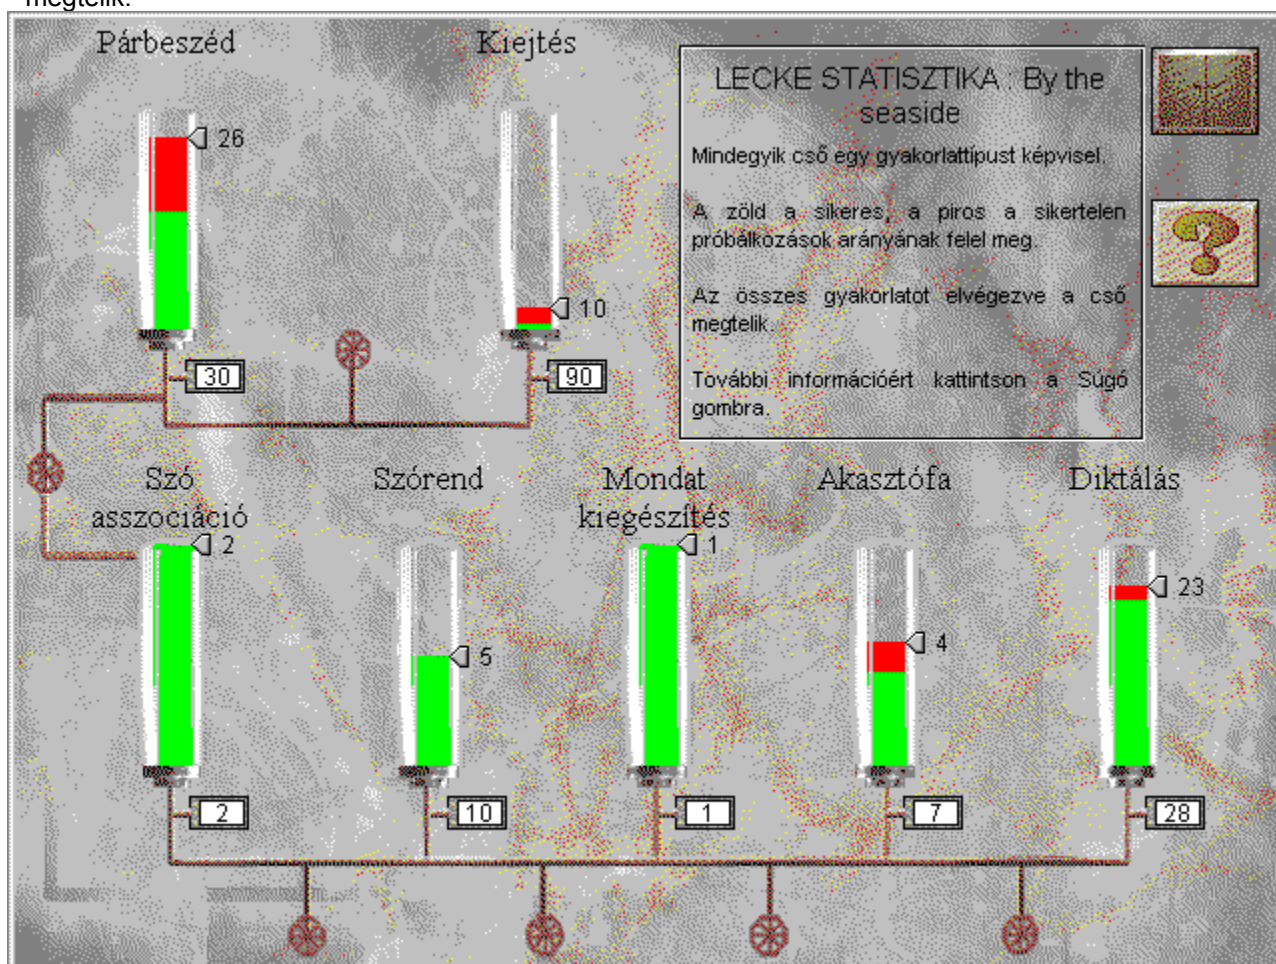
megtelik.

Párbeszéd

Kiejtés

LECKE STATISZTIKA : By the seaside

Mindegyik cső egy gyakorlattípust képvisel.

A zöld a sikeres, a piros a sikertelen próbálkozások arányának felel meg.

Az összes gyakorlatot elvégezve a cső megtelik.

További információért kattintson a Súgó gombra.

26

30

10

90

Szó asszociáció

Szórend

Mondat kiegészítés

Akasztófa

Diktálás

2

5

1

4

23

2

10

1

7

28